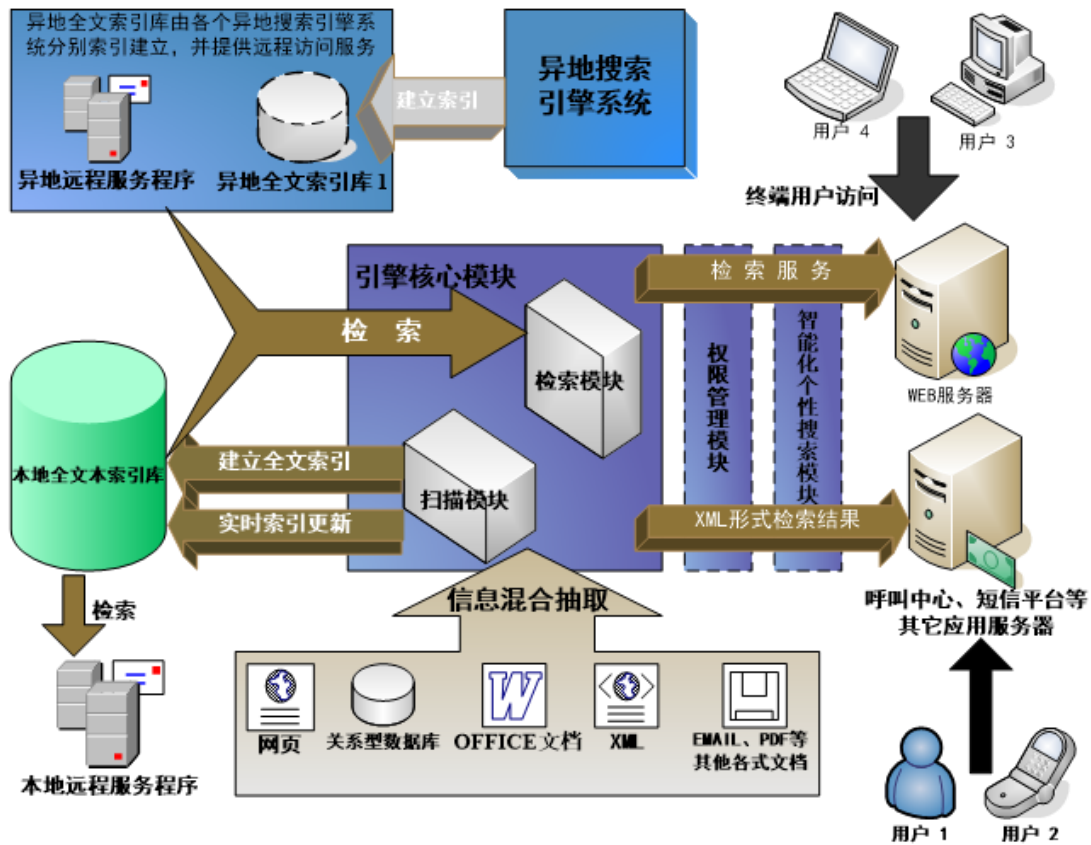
异地全文索引库由各个异地搜索引擎系统分别索引建立，并提供远程访问服务

异地远程服务程序

异地全文索引库 1

建立索引

异地搜索引擎系统

用户 4

用户 3

终端用户访问

引擎核心模块

检索

检索模块

检索服务

权限管理模块

智能化个性搜索模块

WEB服务器

本地全文本索引库

建立全文索引

实时索引更新

扫描模块

XML形式检索结果

呼叫中心、短信平台等其它应用服务器

检索

本地远程服务程序

信息混合抽取

网页

关系型数据库

OFFICE文档

XML

EMAIL、PDF等其他各式文档

用户 1

用户 2